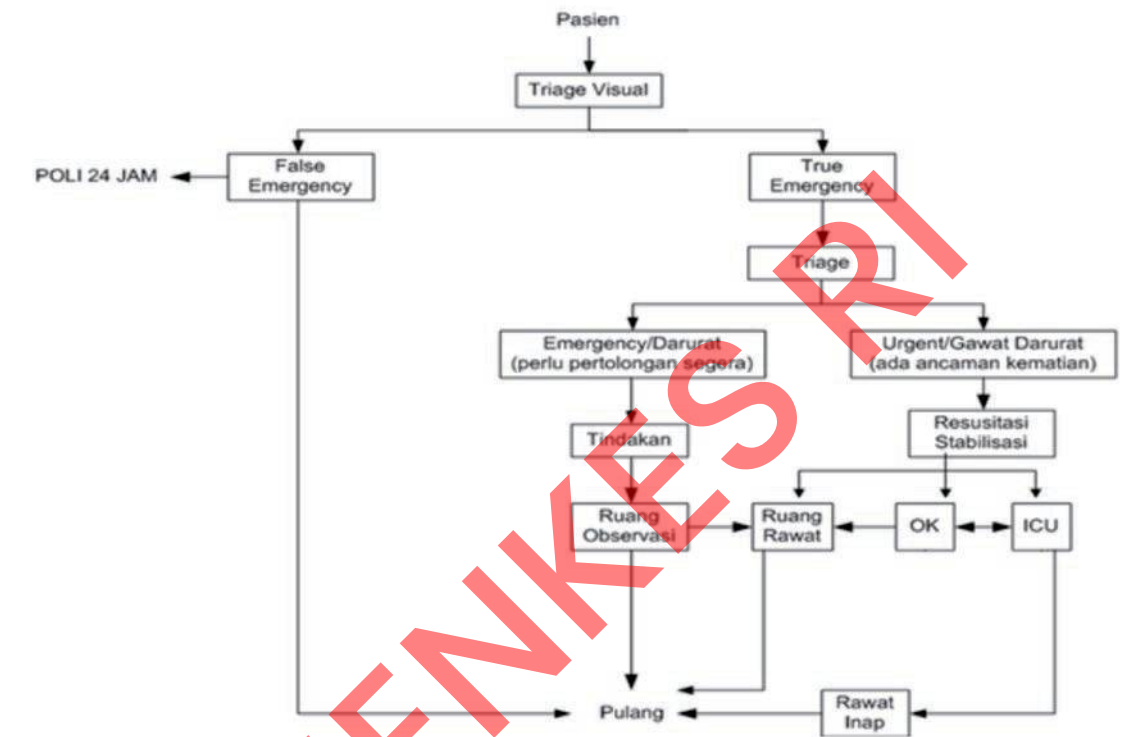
Pasien

Triage Visual

POLI 24 JAM

False Emergency

True Emergency

Triage

Emergency/Darurat (perlu pertolongan segera)

Urgent/Gawat Darurat (ada ancaman kematian)

Tindakan

Resusitasi Stabilisasi

Ruang Observasi

Ruang Rawat

OK

ICU

Pulang

Rawat Inap

ENKES RI